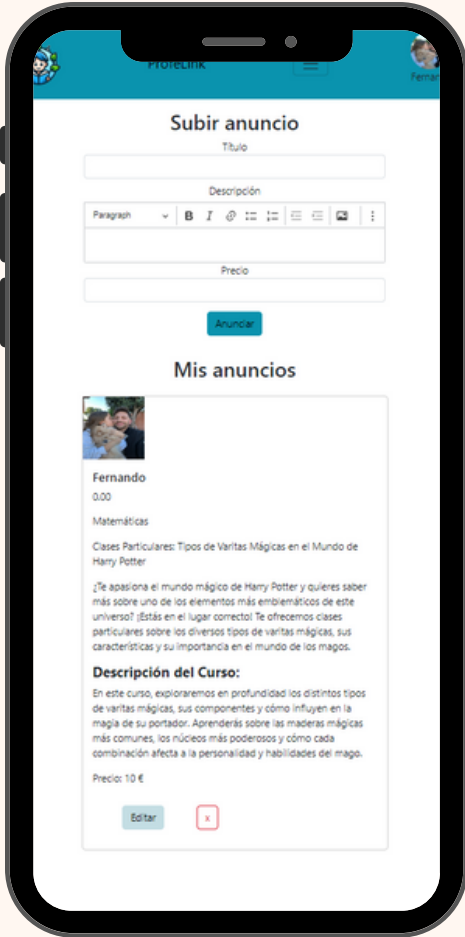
ProfeLink

Fernando

Subir anuncio

Título

Descripción

Paragraph

B I

Precio

Anunciar

Mis anuncios

Fernando

0.00

Matemáticas

Clases Particulares: Tipos de Varitas Mágicas en el Mundo de Harry Potter

¿Te apasiona el mundo mágico de Harry Potter y quieres saber más sobre uno de los elementos más emblemáticos de este universo? ¡Estás en el lugar correcto! Te ofrecemos clases particulares sobre los diversos tipos de varitas mágicas, sus características y su importancia en el mundo de los magos.

Descripción del Curso:

En este curso, exploraremos en profundidad los distintos tipos de varitas mágicas, sus componentes y cómo influyen en la magia de su portador. Aprenderás sobre las maderas mágicas más comunes, los núcleos más poderosos y cómo cada combinación afecta a la personalidad y habilidades del mago.

Precio: 10 €

Editar

x